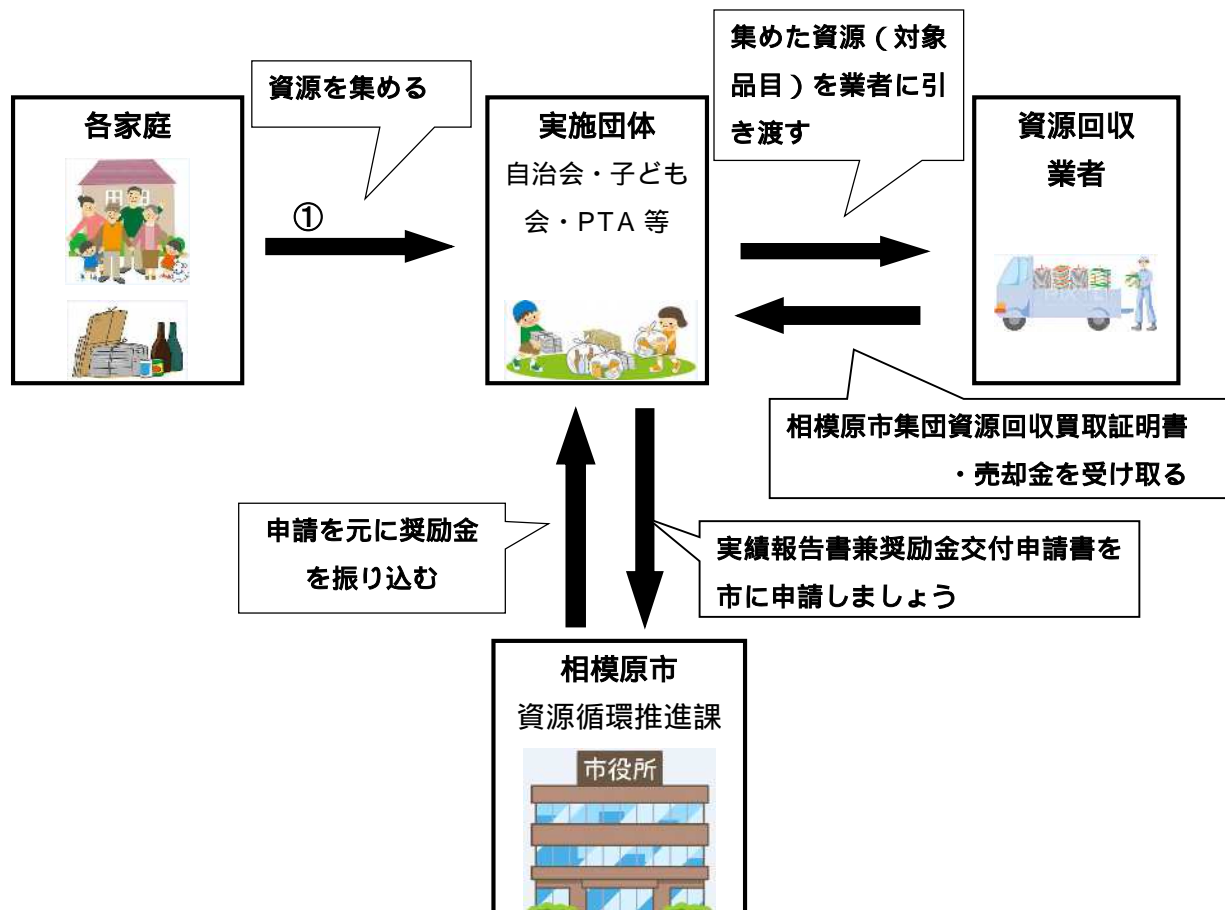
資源を集める

集めた資源（対象品目）を業者に引き渡す

各家庭

①

実施団体
自治会・子ども会・PTA 等

資源回収業者

相模原市集団資源回収買取証明書・売却金を受け取る

申請を元に奨励金を振り込む

実績報告書兼奨励金交付申請書を市に申請しましょう

相模原市
資源循環推進課

市役所